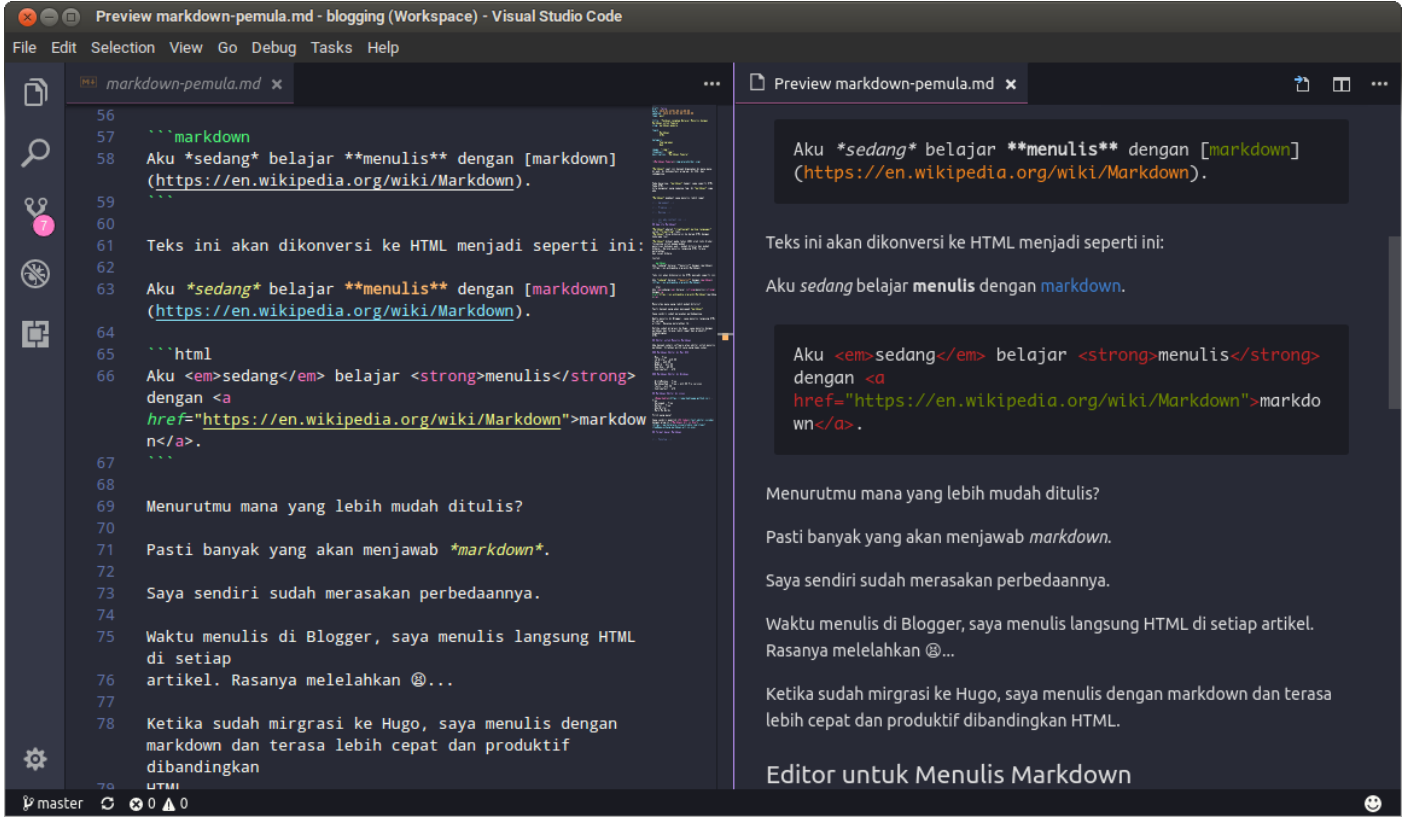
Preview markdown-pemula.md - blogging (Workspace) - Visual Studio Code

File Edit Selection View Go Debug Tasks Help

markdown-pemula.md ×

56
57 ```markdown
58 Aku *sedang* belajar **menulis** dengan [markdown](https://en.wikipedia.org/wiki/Markdown).
59 ```
60
61 Teks ini akan dikonversi ke HTML menjadi seperti ini:
62
63 Aku *sedang* belajar **menulis** dengan [markdown](https://en.wikipedia.org/wiki/Markdown).
64
65 ```html
66 Aku <em>sedang</em> belajar <strong>menulis</strong> dengan <a href="https://en.wikipedia.org/wiki/Markdown">markdown</a>.
67 ```
68
69 Menurutmu mana yang lebih mudah ditulis?
70
71 Pasti banyak yang akan menjawab *markdown*.
72
73 Saya sendiri sudah merasakan perbedaannya.
74
75 Waktu menulis di Blogger, saya menulis langsung HTML di setiap
76 artikel. Rasanya melelahkan 😫...
77
78 Ketika sudah mirgrasi ke Hugo, saya menulis dengan markdown dan terasa lebih cepat dan produktif dibandingkan
79 HTML

Preview markdown-pemula.md ×

Aku *sedang* belajar **menulis** dengan [markdown](https://en.wikipedia.org/wiki/Markdown).

Teks ini akan dikonversi ke HTML menjadi seperti ini:

Aku sedang belajar menulis dengan markdown.

Aku <em>sedang</em> belajar <strong>menulis</strong> dengan <a href="https://en.wikipedia.org/wiki/Markdown">markdown</a>.

Menurutmu mana yang lebih mudah ditulis?

Pasti banyak yang akan menjawab markdown.

Saya sendiri sudah merasakan perbedaannya.

Waktu menulis di Blogger, saya menulis langsung HTML di setiap artikel. Rasanya melelahkan 😫...

Ketika sudah mirgrasi ke Hugo, saya menulis dengan markdown dan terasa lebih cepat dan produktif dibandingkan HTML.

Editor untuk Menulis Markdown

master ⊗ 0 ⚠ 0
7